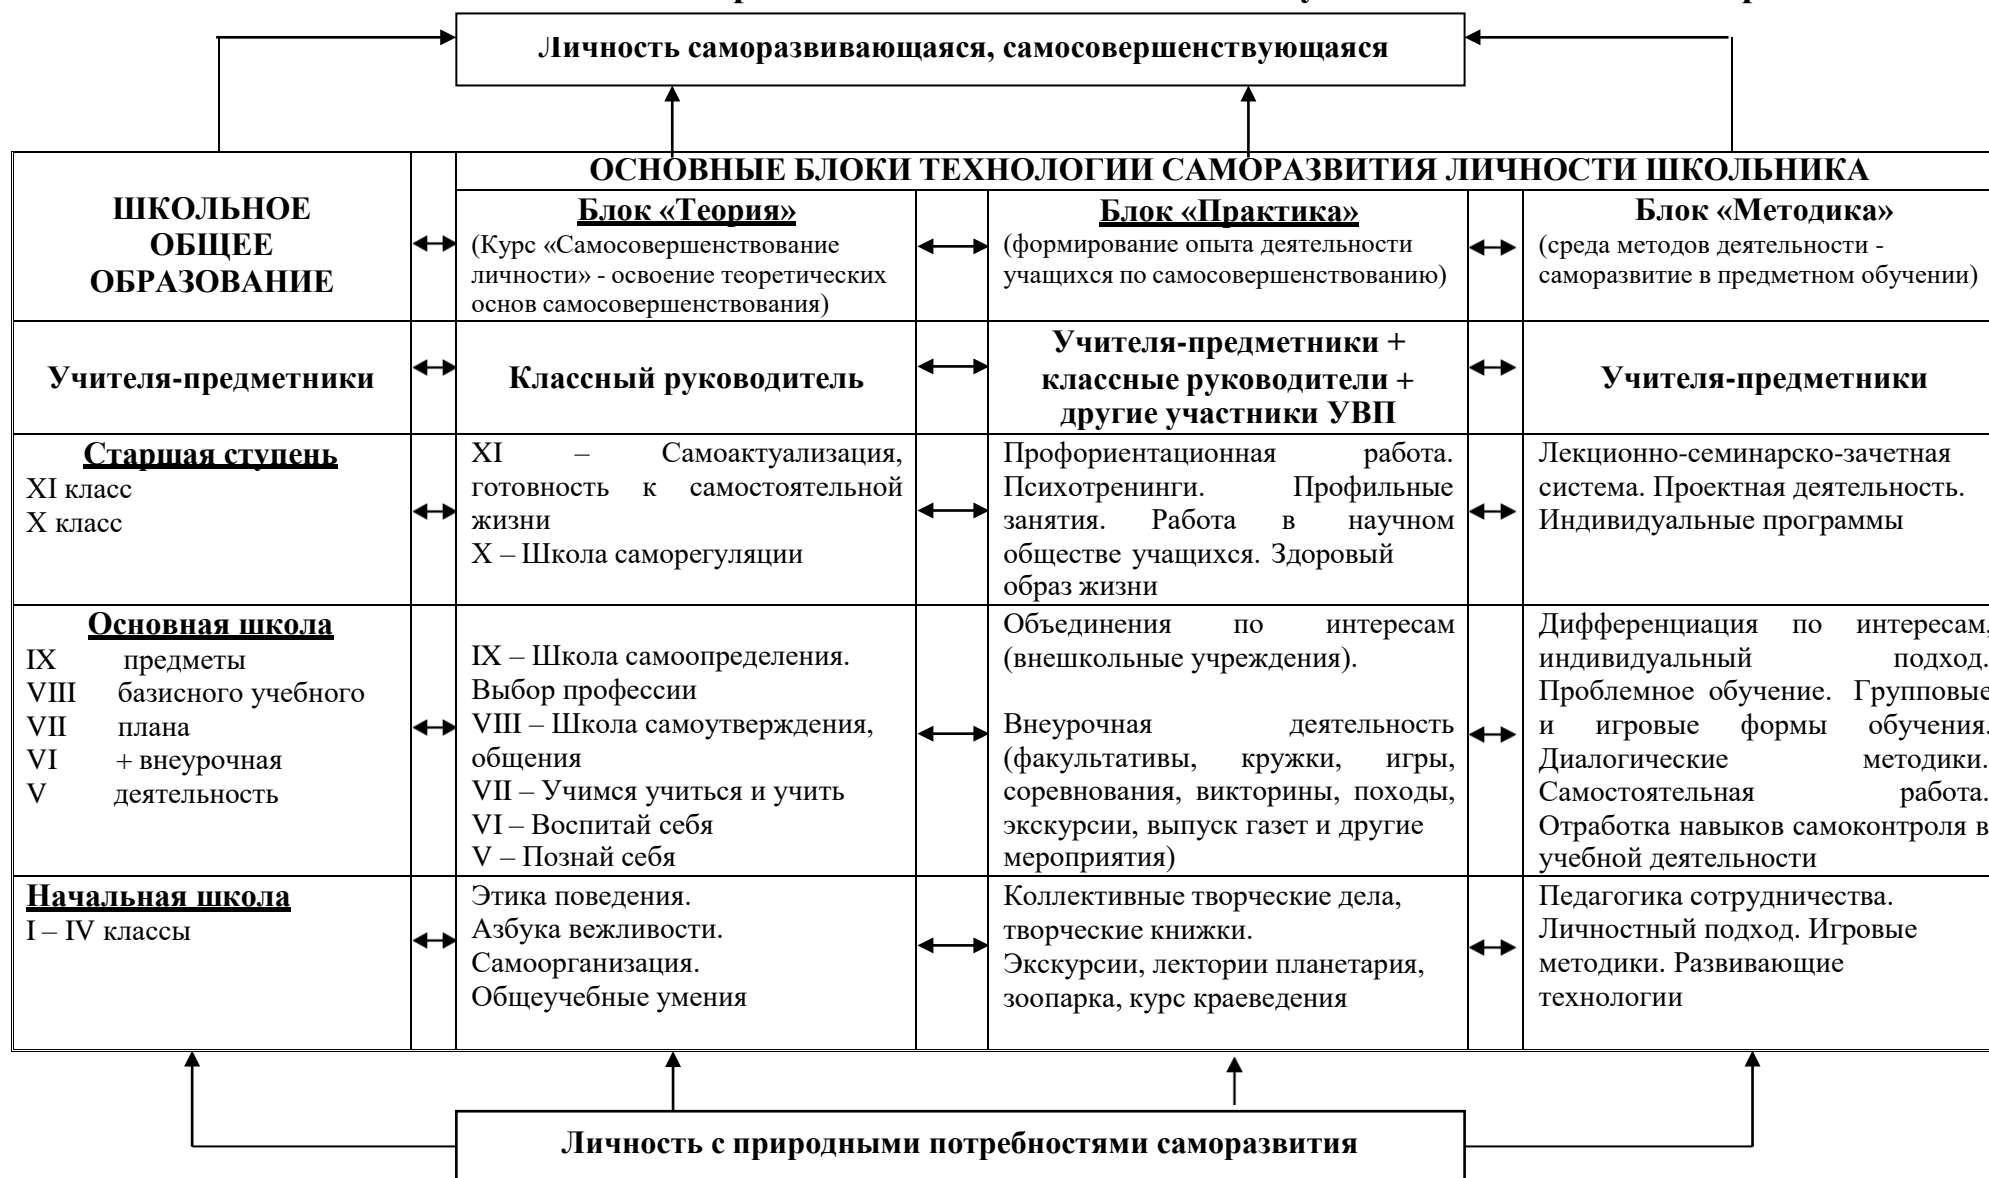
Личность саморазвивающаяся, самосовершенствующаяся

ОСНОВНЫЕ БЛОКИ ТЕХНОЛОГИИ САМОРАЗВИТИЯ ЛИЧНОСТИ ШКОЛЬНИКА

| ШКОЛЬНОЕ ОБЩЕЕ ОБРАЗОВАНИЕ | Блок «Теория» (Курс «Самосовершенствование личности» - освоение теоретических основ самосовершенствования) | Блок «Практика» (формирование опыта деятельности учащихся по самосовершенствованию) | Блок «Методика» (среда методов деятельности - саморазвитие в предметном обучении) |
|---|---|---|---|
| Учителя-предметники | Классный руководитель | Учителя-предметники + классные руководители + другие участники УВП | Учителя-предметники |
| Старшая ступень XI класс X класс | XI – Самоактуализация, готовность к самостоятельной жизни X – Школа саморегуляции | Профориентационная работа. Психотренинги. Профильные занятия. Работа в научном обществе учащихся. Здоровый образ жизни | Лекционно-семинарско-зачетная система. Проектная деятельность. Индивидуальные программы |
| Основная школа IX предметы VIII базисного учебного VII плана VI + внеурочная V деятельность | IX – Школа самоопределения. Выбор профессии VIII – Школа самоутверждения, общения VII – Учимся учиться и учить VI – Воспитай себя V – Познай себя | Объединения по интересам (внешкольные учреждения). Внеурочная деятельность (факультативы, кружки, игры, соревнования, викторины, походы, экскурсии, выпуск газет и другие мероприятия) | Дифференциация по интересам, индивидуальный подход. Проблемное обучение. Групповые и игровые формы обучения. Диалогические методики. Самостоятельная работа. Отработка навыков самоконтроля в учебной деятельности |
| Начальная школа I – IV классы | Этика поведения. Азбука вежливости. Самоорганизация. Общеучебные умения | Коллективные творческие дела, творческие книжки. Экскурсии, лектории планетария, зоопарка, курс краеведения | Педагогика сотрудничества. Личностный подход. Игровые методики. Развивающие технологии |

Личность с природными потребностями саморазвития